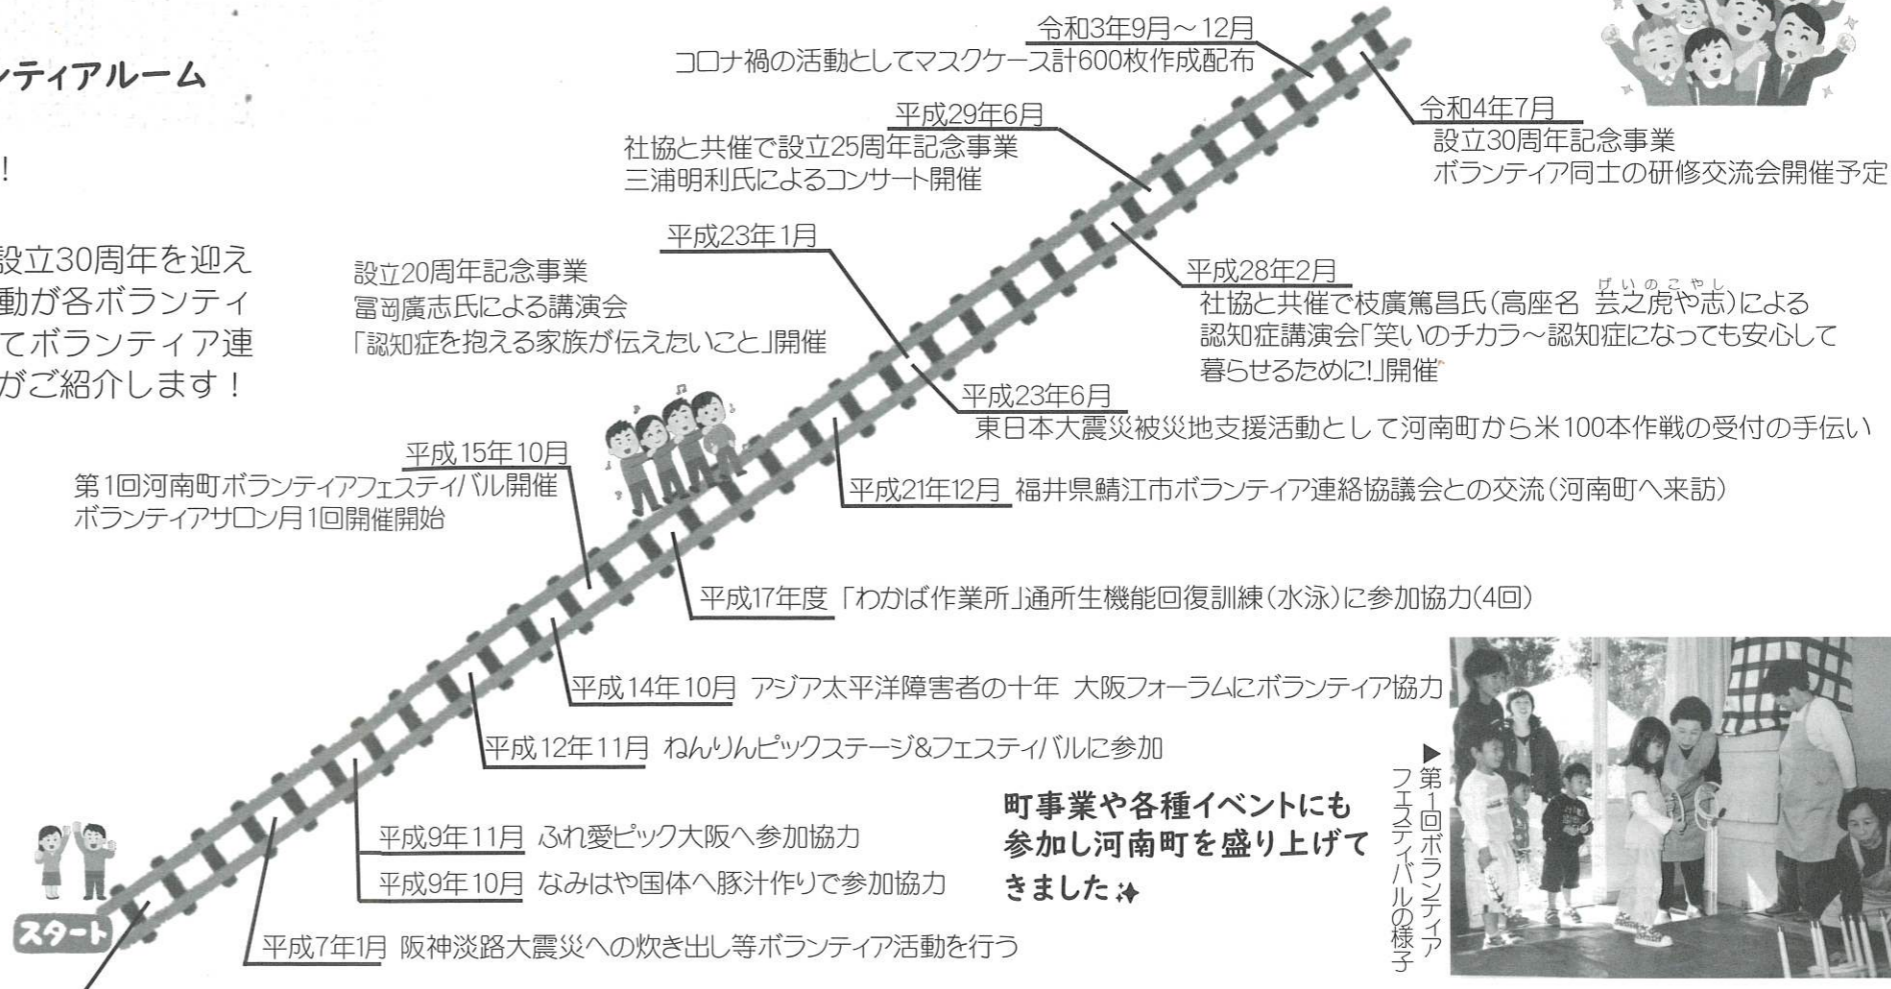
ンティアルーム

!

設立30周年を迎え
動が各ボランティ
てボランティア連
がご紹介します!

令和3年9月～12月
コロナ禍の活動としてマスクケース計600枚作成配布

令和4年7月
設立30周年記念事業
ボランティア同士の研修交流会開催予定

平成29年6月
社協と共催で設立25周年記念事業
三浦明利氏によるコンサート開催

平成23年1月
設立20周年記念事業
冨岡廣志氏による講演会
「認知症を抱える家族が伝えたいこと」開催

平成28年2月
社協と共催で枝廣篤昌氏(高座名 芸之虎や志)による認知症講演会「笑いのチカラ～認知症になっても安心して暮らせるために!」開催

平成23年6月
東日本大震災被災地支援活動として河南町から米100本作戦の受付の手伝い

平成15年10月
第1回河南町ボランティアフェスティバル開催
ボランティアサロン月1回開催開始

平成21年12月 福井県鯖江市ボランティア連絡協議会との交流(河南町へ来訪)

平成17年度 「わかば作業所」通所生機能回復訓練(水泳)に参加協力(4回)

平成14年10月 アジア太平洋障害者の十年 大阪フォーラムにボランティア協力

平成12年11月 ねんりんピックステージ&フェスティバルに参加

平成9年11月 ふれ愛ピック大阪へ参加協力

平成9年10月 なみはや国体へ豚汁作りで参加協力

町事業や各種イベントにも参加し河南町を盛り上げてきました

▶第1回ボランティアフェスティバルの様子

スタート

平成7年1月 阪神淡路大震災への炊き出し等ボランティア活動を行う